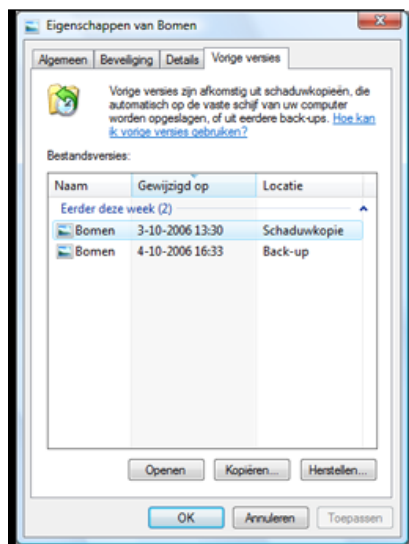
Eigenschappen van Bomen

Algemeen | Beveiliging | Details | Vorige versies

Vorige versies zijn afkomstig uit schaduwkopieën, die automatisch op de vaste schijf van uw computer worden opgeslagen, of uit eerdere back-ups. Hoe kan ik vorige versies gebruiken?

Bestandsversies:

| Naam | Gewijzigd op | Locatie |
|---|---|---|
| Eerder deze week (2) | | |
| Bomen | 3-10-2006 13:30 | Schaduwkopie |
| Bomen | 4-10-2006 16:33 | Back-up |

Openen | Kopiëren... | Herstellen...

OK | Annuleren | Toepassen